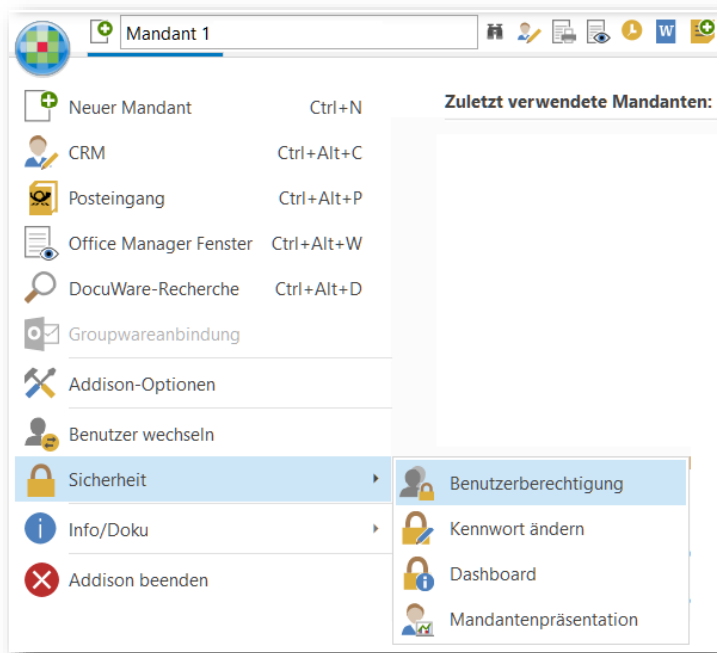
Mandant 1

Neuer Mandant Ctrl+N
CRM Ctrl+Alt+C
Posteingang Ctrl+Alt+P
Office Manager Fenster Ctrl+Alt+W
DocuWare-Recherche Ctrl+Alt+D
Groupwareanbindung
Addison-Optionen
Benutzer wechseln
Sicherheit
Info/Doku
Addison beenden

Zuletzt verwendete Mandanten:

Benutzerberechtigung
Kennwort ändern
Dashboard
Mandantenpräsentation